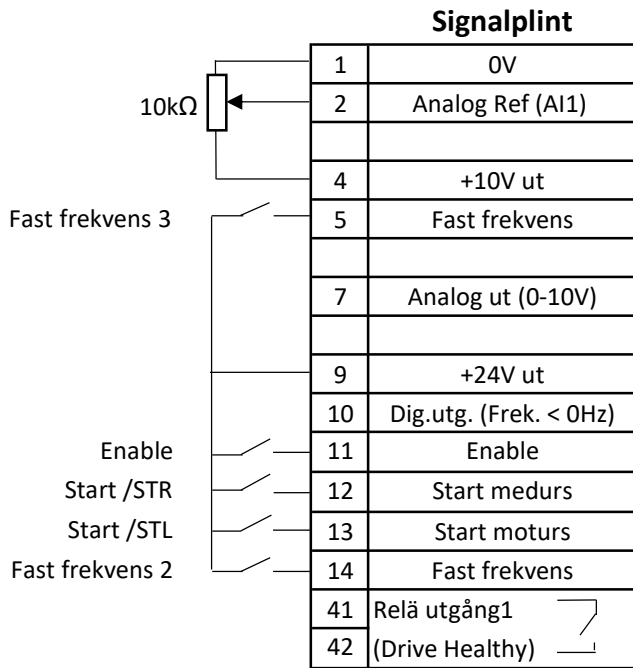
Signalplint

10kΩ

Fast frekvens 3

Enable

Start /STR

Start /STL

Fast frekvens 2

| | |
|---|---|
| 1 | 0V |
| 2 | Analog Ref (AI1) |
| | |
| 4 | +10V ut |
| 5 | Fast frekvens |
| | |
| 7 | Analog ut (0-10V) |
| | |
| 9 | +24V ut |
| 10 | Dig.utg. (Frek. < 0Hz) |
| 11 | Enable |
| 12 | Start medurs |
| 13 | Start moturs |
| 14 | Fast frekvens |
| 41 | Relä utgång1 |
| 42 | (Drive Healthy) |